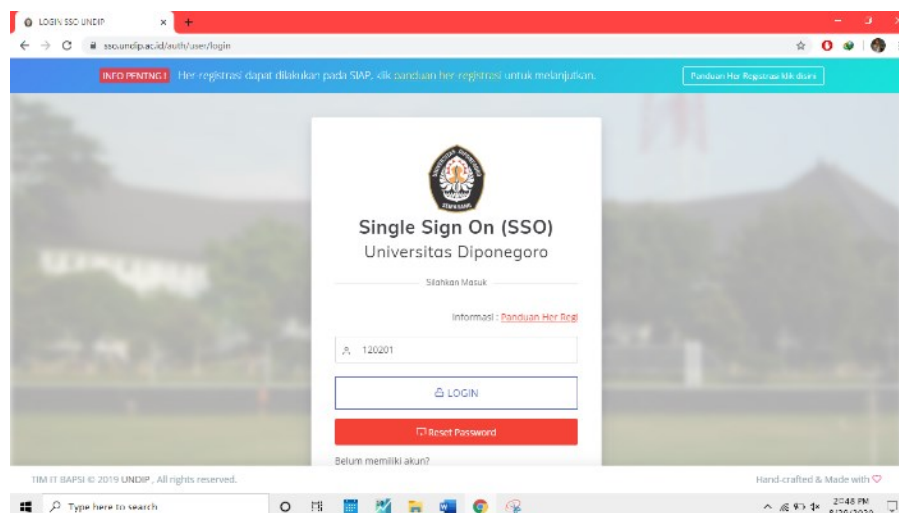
LOGIN SSO UNDIP
×
+
sso.undip.ac.id/auth/user/login

INFO PENTING ! Her registrasi dapat dilakukan pada SIAP, klik panduan her registrasi untuk melanjutkan.
Panduan Her Registrasi klik disini

Single Sign On (SSO)
Universitas Diponegoro

Silahkan Masuk

Informasi : Panduan Her Regi

120201

LOGIN

Reset Password

Belum memiliki akun?

TIM IT BAPSI © 2019 UNDIP , All rights reserved.
Hand-crafted & Made with

Type here to search
2:48 PM
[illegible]